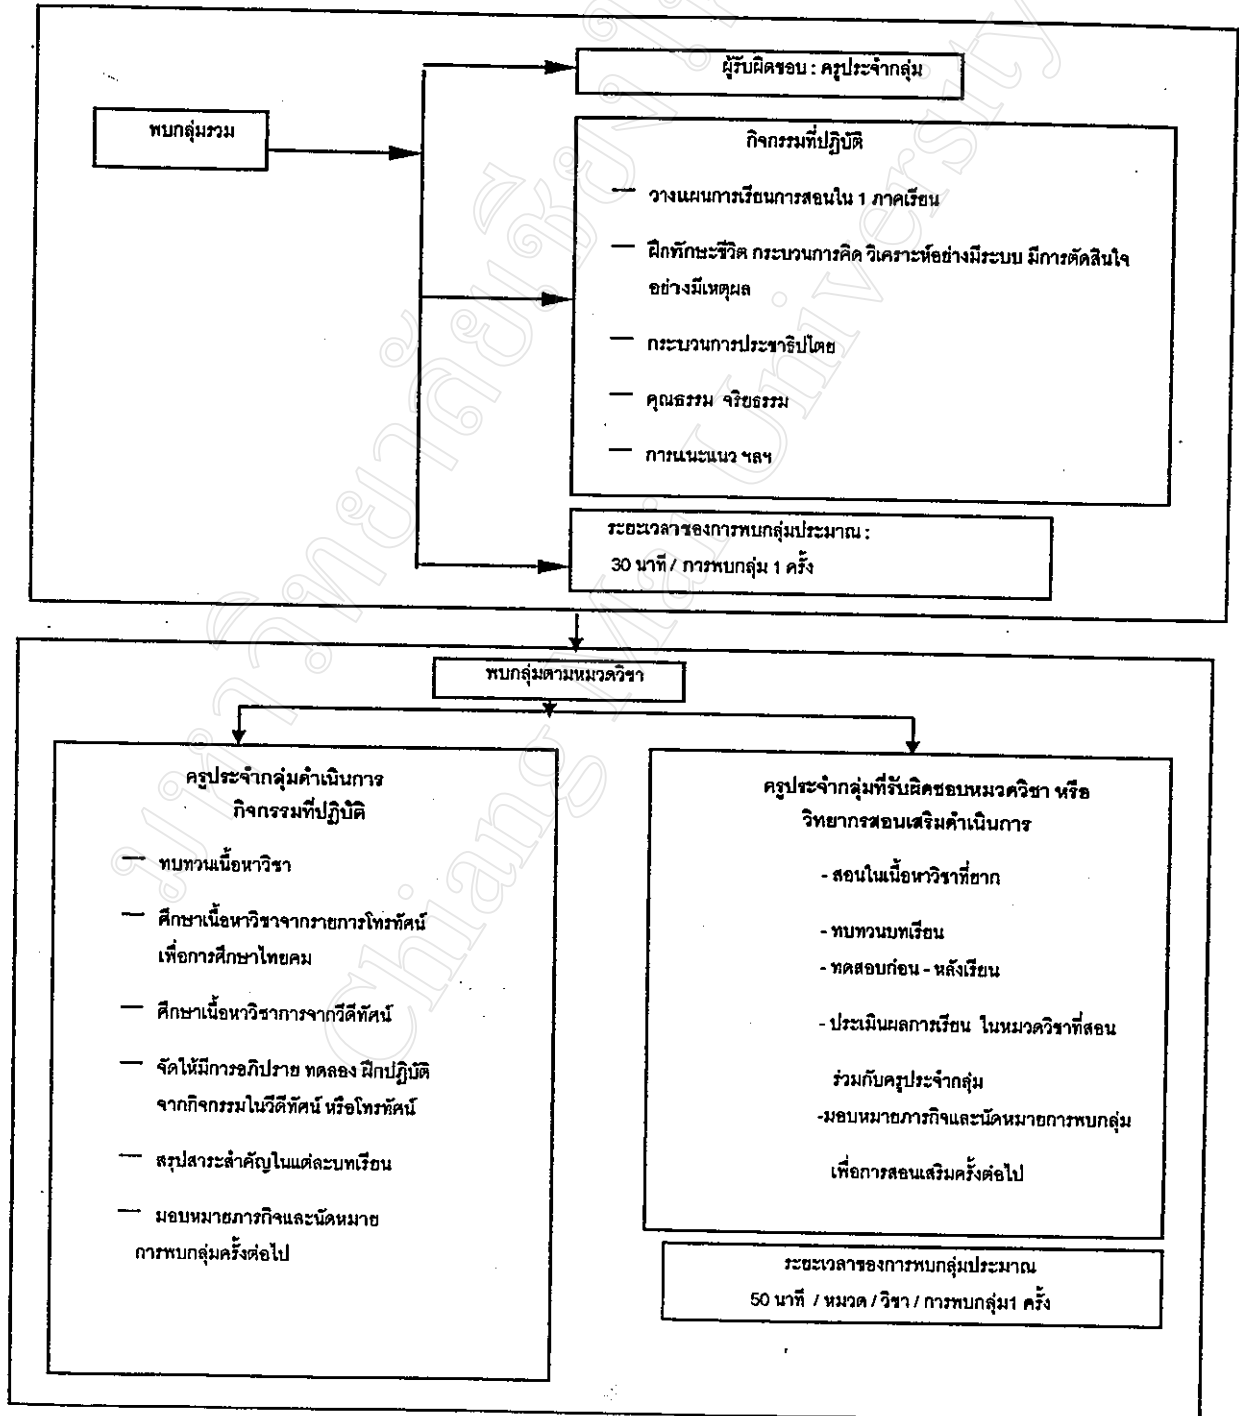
พบกลุ่มรวม

ผู้รับผิดชอบ : ครูประจำกลุ่ม

กิจกรรมที่ปฏิบัติ

— วางแผนการเรียนการสอนใน 1 ภาคเรียน

— ฝึกทักษะชีวิต กระบวนการคิด วิเคราะห์อย่างมีระบบ มีการตัดสินใจอย่างมีเหตุผล

— กระบวนการประชาธิปไตย

— คุณธรรม จริยธรรม

— การแนะแนว ฯลฯ

ระยะเวลาของการพบกลุ่มประมาณ : 30 นาที / การพบกลุ่ม 1 ครั้ง

พบกลุ่มตามหมวดวิชา

ครูประจำกลุ่มดำเนินการ
กิจกรรมที่ปฏิบัติ

— ทบทวนเนื้อหาวิชา

— ศึกษาเนื้อหาวิชาจากรายการโทรทัศน์เพื่อการศึกษาไทยคม

— ศึกษาเนื้อหาวิชาการจากวีดีทัศน์

— จัดให้มีการอภิปราย ทดลอง ฝึกปฏิบัติจากกิจกรรมในวีดีทัศน์ หรือโทรทัศน์

— สรุปสาระสำคัญในแต่ละบทเรียน

— มอบหมายภารกิจและนัดหมายการพบกลุ่มครั้งต่อไป

ครูประจำกลุ่มที่รับผิดชอบหมวดวิชา หรือ
วิทยากรสอนเสริมดำเนินการ

- สอนในเนื้อหาวิชาที่ยาก

- ทบทวนบทเรียน

- ทดสอบก่อน - หลังเรียน

- ประเมินผลการเรียน ในหมวดวิชาที่สอน ร่วมกับครูประจำกลุ่ม

-มอบหมายภารกิจและนัดหมายการพบกลุ่ม เพื่อการสอนเสริมครั้งต่อไป

ระยะเวลาของการพบกลุ่มประมาณ
50 นาที / หมวด / วิชา / การพบกลุ่ม1 ครั้ง